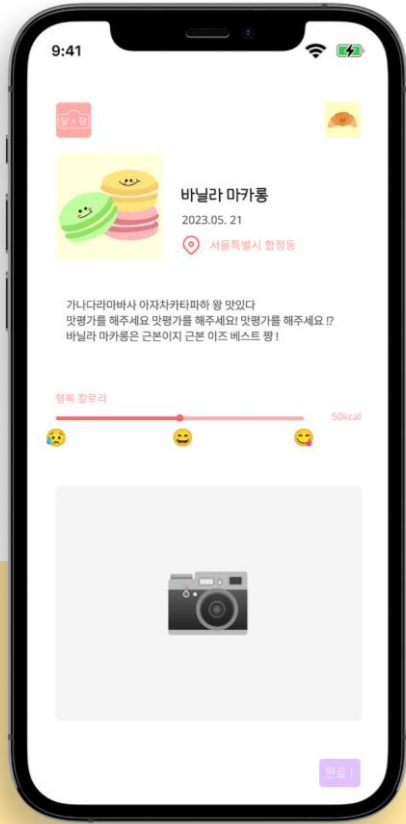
9:41

달·팡

바닐라 마카롱

2023.05. 21

서울특별시 합정동

가나다라마바사 아자차카타파하 왕 맛있다
맛평가를 해주세요 맛평가를 해주세요! 맛평가를 해주세요 !?
바닐라 마카롱은 근본이지 근본 이즈 베스트 짱 !

행복 칼로리

50kcal

완료 !